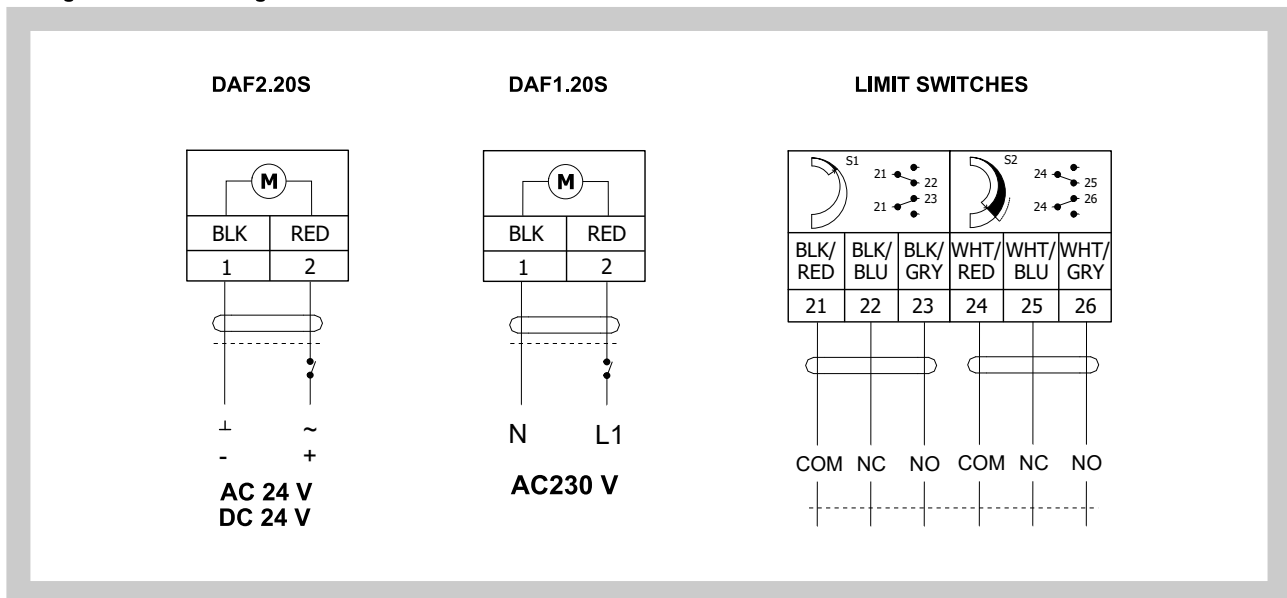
DAF2.20S

M

| BLK | RED |
|---|---|
| 1 | 2 |

⊥ ~
- +

AC 24 V
DC 24 V

DAF1.20S

M

| BLK | RED |
|---|---|
| 1 | 2 |

N L1

AC230 V

LIMIT SWITCHES

S1
21 22
21 23

S2
24 25
24 26

| BLK/ RED | BLK/ BLU | BLK/ GRY | WHT/ RED | WHT/ BLU | WHT/ GRY |
|---|---|---|---|---|---|
| 21 | 22 | 23 | 24 | 25 | 26 |

COM NC NO COM NC NO